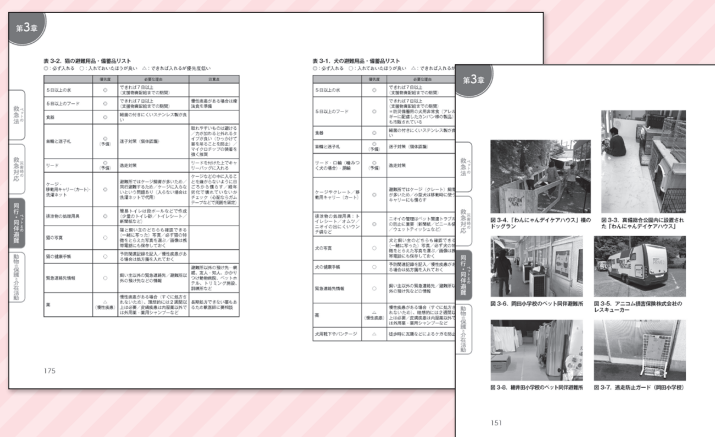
第3章

表 3-2．猫の避難用品・備蓄品リスト
◎：必ず入れる　○：入れておいたほうが良い　△：できれば入れるが優先度低い

| 備蓄品 | | 必要な理由 | 注意点 |
|---|---|---|---|
| 5 日分以上の水 | ◎ | できれば 7 日以上（支援物資配給までの期間） | |
| 5 日分以上のフード | ◎ | できれば 7 日以上（支援物資配給までの期間） | 療法食給与者なら備蓄は通常量を準備 |
| 食器 | ◎ | 軽量で丈夫なステンレス製が良い | |
| 首輪と迷子札 | ○（予備） | 迷子対策（脱走防止） | 脱げやすい首輪など選ぶ |
| リード | ○（予備） | 脱走対策 | |
| ケージ・移動用キャリー（カート）・洗濯ネット | ◎ | 避難所ではケージ飼育が求められる | |
| 排泄物の処理用具 | ◎ | 簡易トイレの設置 | |
| 猫の写真 | ○ | 猫と飼い主が一緒に写っているもの | |
| 猫の健康手帳 | ○ | 予防接種証明書など | |
| 緊急連絡先情報 | ○ | | |
| 薬 | ○（慢性疾患） | | |

175

表 3-1．犬の避難用品・備蓄品リスト
◎：必ず入れる　○：入れておいたほうが良い　△：できれば入れるが優先度低い

| 備蓄品 | | 必要な理由 |
|---|---|---|
| 5 日分以上の水 | ◎ | できれば 7 日以上（支援物資配給までの期間） |
| 5 日分以上のフード | ◎ | できれば 7 日以上 |
| 食器 | ◎ | 軽量で丈夫なステンレス製が良い |
| 首輪と迷子札 | ◎（予備） | 迷子対策（脱走防止） |
| リード・口輪（噛みつく犬の場合） | ◎（予備） | 脱走対策 |
| ケージやクレート・移動用キャリー（カート） | ◎ | |
| 排泄物の処理用具 | ◎ | |
| 犬の写真 | ○ | |
| 犬の健康手帳 | ○ | |
| 緊急連絡先情報 | ○ | |
| 薬 | ○（慢性疾患） | |
| 犬用靴下やバンテージ | ○ | |

第3章

図 3-4．「わんにゃんデイケアハウス」横のドッグラン

図 3-5．高幡敷地公園内に設置された「わんにゃんデイケアハウス」

図 3-4．岡田小学校のペット同伴避難所

図 3-5．アニコム損害保険株式会社のレスキューカー

図 3-6．緑井田小学校のペット同伴避難所

図 3-7．遺産防止ガード（岡田小学校）

151